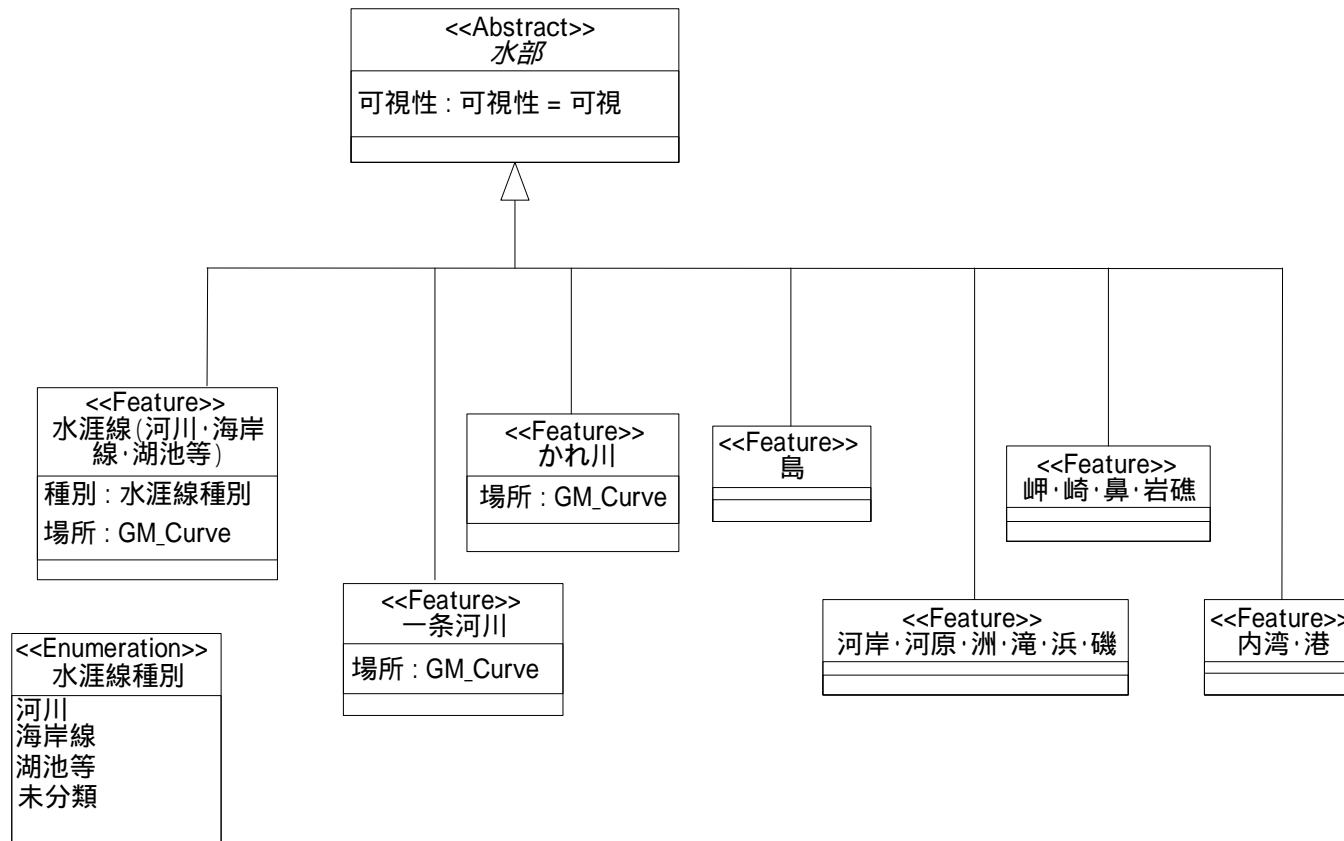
<<Abstract>>
水部

可視性 : 可視性 = 可視

<<Feature>>
水涯線(河川·海岸線·湖池等)

種別 : 水涯線種別

場所 : GM_Curve

<<Feature>>
一条河川

場所 : GM_Curve

<<Feature>>
かれ川

場所 : GM_Curve

<<Feature>>
島

<<Feature>>
河岸·河原·洲·滝·浜·磯

<<Feature>>
岬·崎·鼻·岩礁

<<Feature>>
内湾·港

<<Enumeration>>
水涯線種別

河川
海岸線
湖池等
未分類